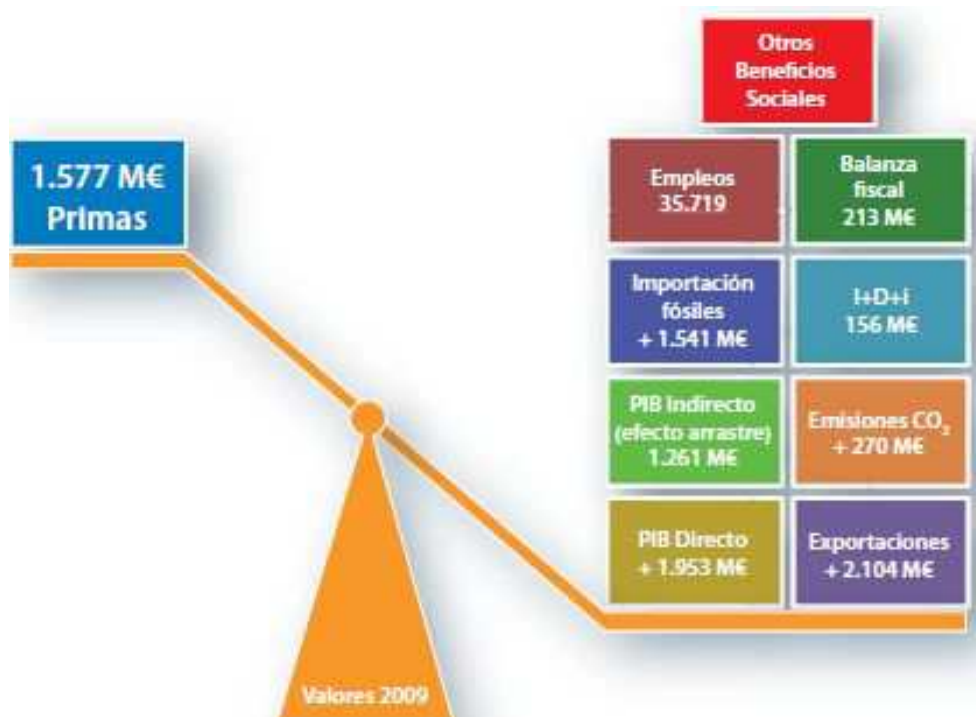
1.577 M€ Primas

Otros Beneficios Sociales

Empleos 35.719

Balanza fiscal 213 M€

Importación fósiles + 1.541 M€

I+D+i 156 M€

PIB Indirecto (efecto arrastre) 1.261 M€

Emisiones $CO_2$ + 270 M€

PIB Directo + 1.953 M€

Exportaciones + 2.104 M€

Valores 2009